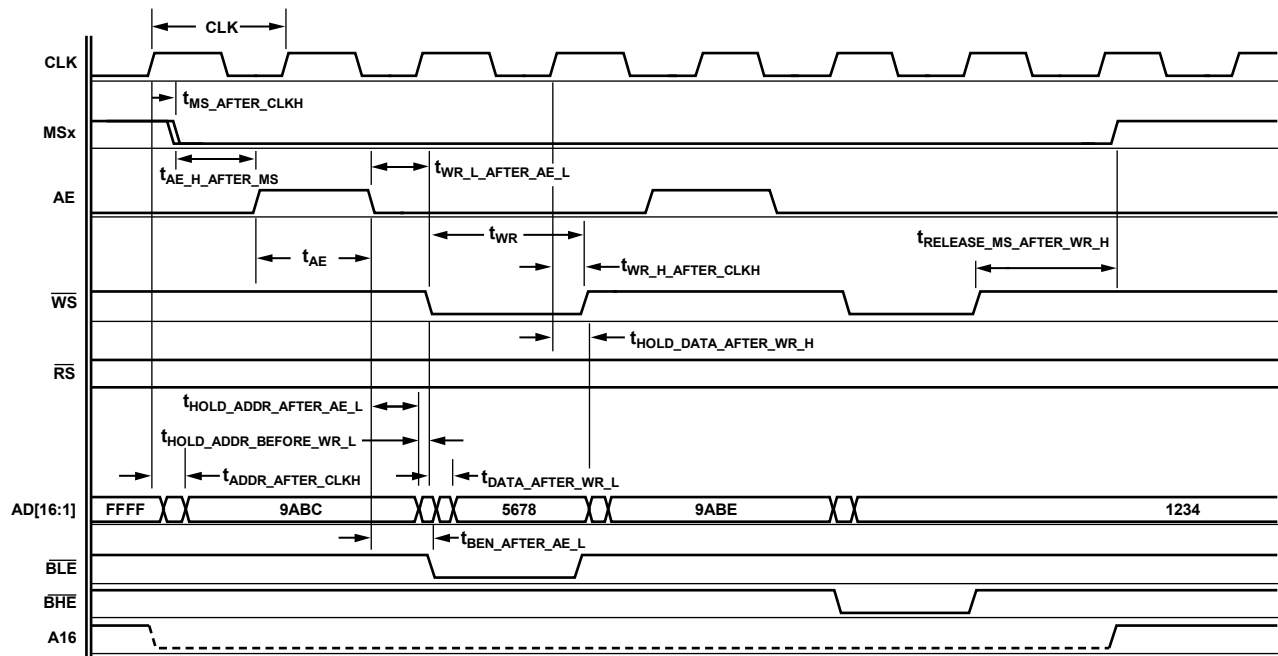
CLK
CLK
$t_{MS\_AFTER\_CLKH}$
MSx
$t_{AE\_H\_AFTER\_MS}$
$t_{WR\_L\_AFTER\_AE\_L}$
AE
$t_{WR}$
$t_{RELEASE\_MS\_AFTER\_WR\_H}$
$t_{AE}$
$t_{WR\_H\_AFTER\_CLKH}$
$\overline{WS}$
$t_{HOLD\_DATA\_AFTER\_WR\_H}$
$\overline{RS}$
$t_{HOLD\_ADDR\_AFTER\_AE\_L}$
$t_{HOLD\_ADDR\_BEFORE\_WR\_L}$
$t_{ADDR\_AFTER\_CLKH}$
$t_{DATA\_AFTER\_WR\_L}$
AD[16:1]
FFFF
9ABC
5678
9ABE
1234
$t_{BEN\_AFTER\_AE\_L}$
$\overline{BLE}$
$\overline{BHE}$
A16